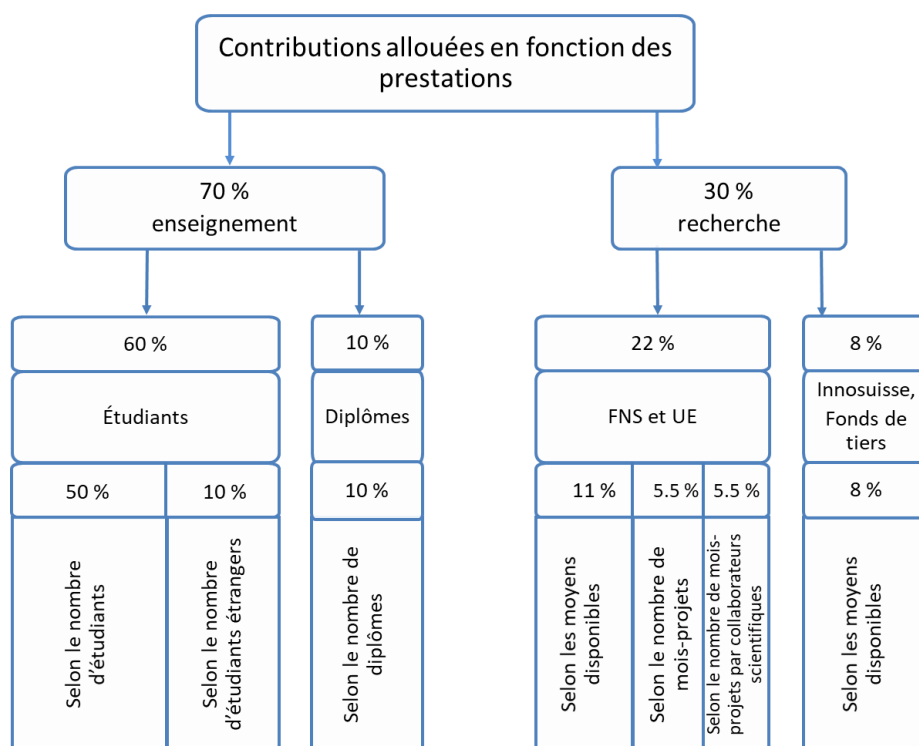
Contributions allouées en fonction des prestations

70 %
enseignement

30 %
recherche

60 %

Étudiants

50 %

Selon le nombre d'étudiants

10 %

Selon le nombre d'étudiants étrangers

10 %

Diplômes

10 %

Selon le nombre de diplômes

22 %

FNS et UE

11 %

Selon les moyens disponibles

5.5 %

Selon le nombre de mois-projets

5.5 %

Selon le nombre de mois-projets par collaborateurs scientifiques

8 %

Innosuisse, Fonds de tiers

8 %

Selon les moyens disponibles